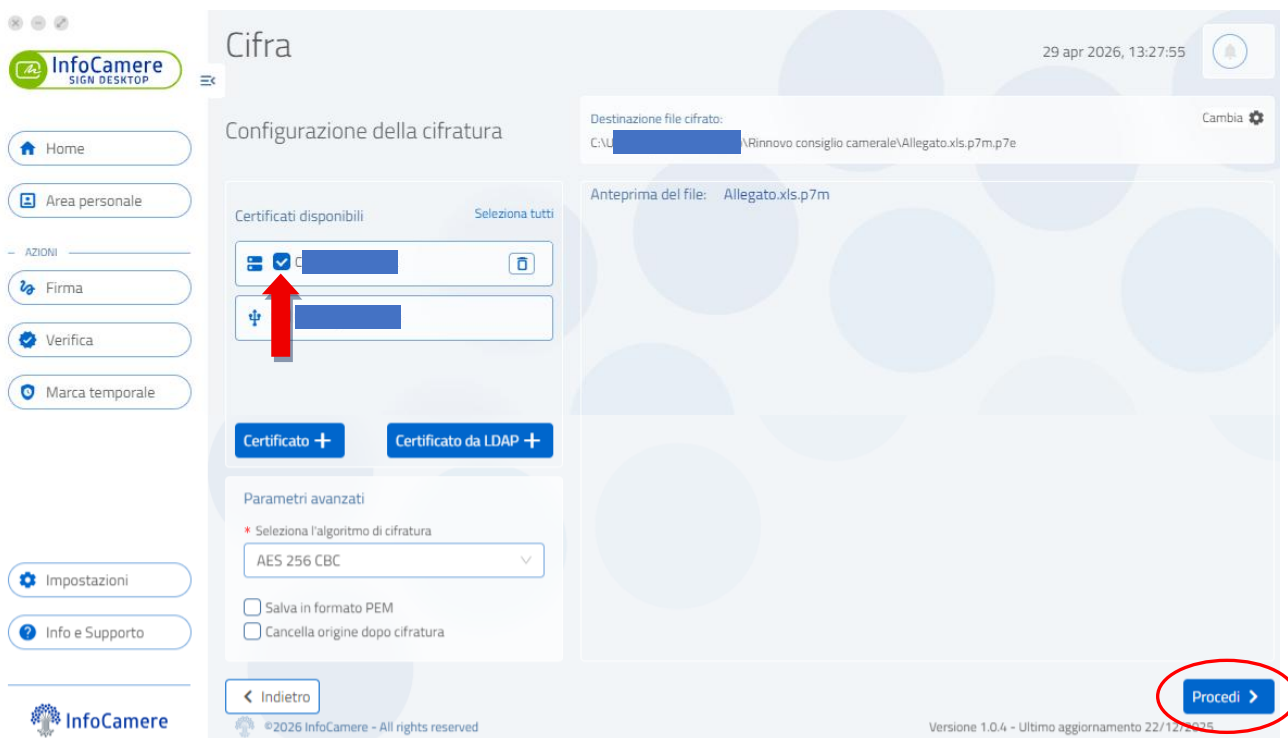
InfoCamere
SIGN DESKTOP

Home
Area personale
AZIONI
Firma
Verifica
Marca temporale

Impostazioni
Info e Supporto

InfoCamere

Cifra

29 apr 2026, 13:27:55

Configurazione della cifratura

Destinazione file cifrato:
C:\U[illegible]\Rinnovo consiglio camerale\Allegato.xls.p7m.p7e

Cambia

Certificati disponibili
Seleziona tutti

C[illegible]

Certificato +
Certificato da LDAP +

Anteprima del file: Allegato.xls.p7m

Parametri avanzati
* Seleziona l'algoritmo di cifratura
AES 256 CBC
Salva in formato PEM
Cancella origine dopo cifratura

Indietro

©2026 InfoCamere - All rights reserved

Procedi

Versione 1.0.4 - Ultimo aggiornamento 22/12/2025